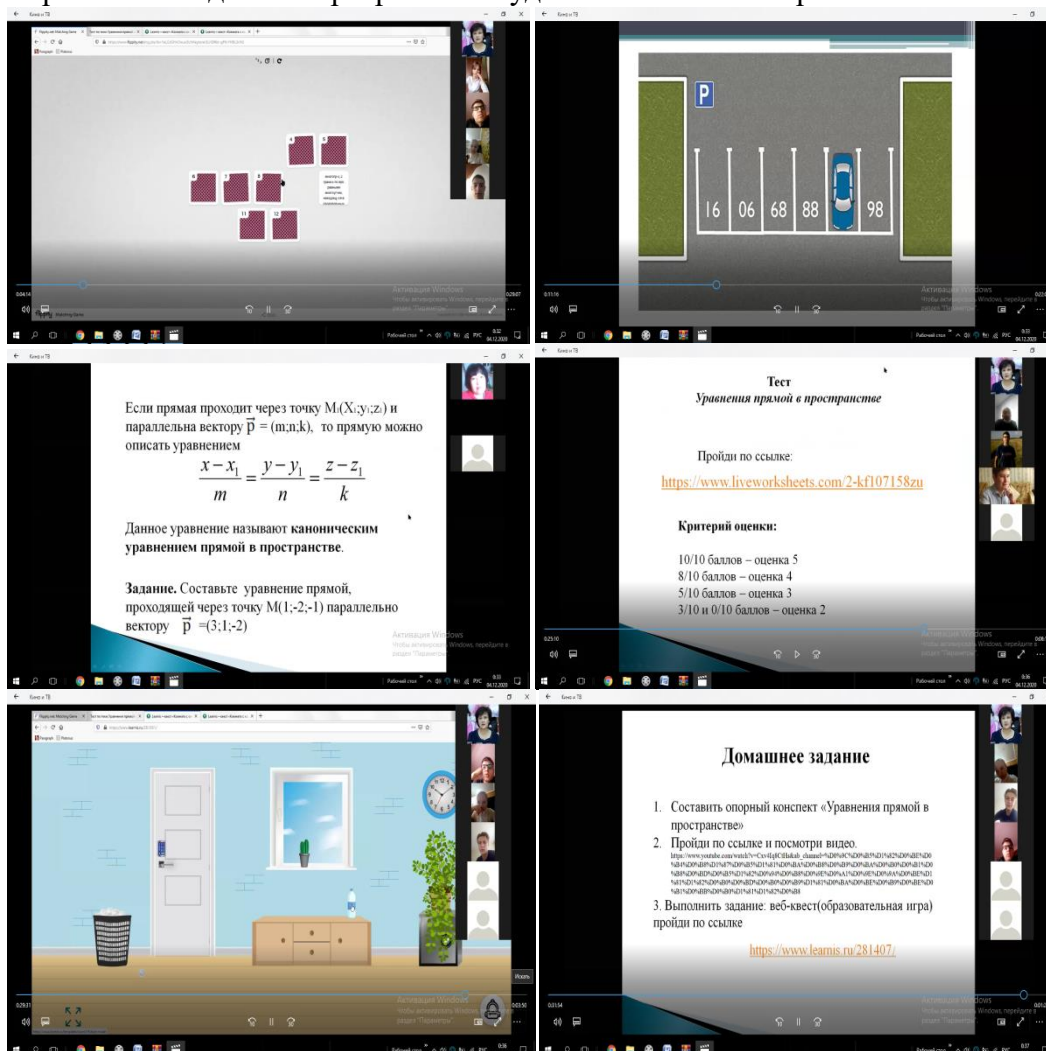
16 06 68 88 98

P

Если прямая проходит через точку $M_1(X_1;y_1;z_1)$ и параллельна вектору $\vec{p} = (m;n;k)$, то прямую можно описать уравнением

$\frac{x-x_1}{m} = \frac{y-y_1}{n} = \frac{z-z_1}{k}$

Данное уравнение называют **каноническим уравнением прямой в пространстве**.

**Задание.** Составьте уравнение прямой, проходящей через точку M(1;-2;-1) параллельно вектору $\vec{p}$ =(3;1;-2)

Активация Windows

**Тест**
***Уравнения прямой в пространстве***

Пройди по ссылке:

https://www.liveworksheets.com/2-kf107158zu

**Критерий оценки:**

10/10 баллов – оценка 5
8/10 баллов – оценка 4
5/10 баллов – оценка 3
3/10 и 0/10 баллов – оценка 2

Активация Windows

**Домашнее задание**

1. Составить опорный конспект «Уравнения прямой в пространстве»
2. Пройди по ссылке и посмотри видео.
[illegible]
3. Выполнить задание: веб-квест(образовательная игра) пройди по ссылке

https://www.learnis.ru/281407/

Активация Windows